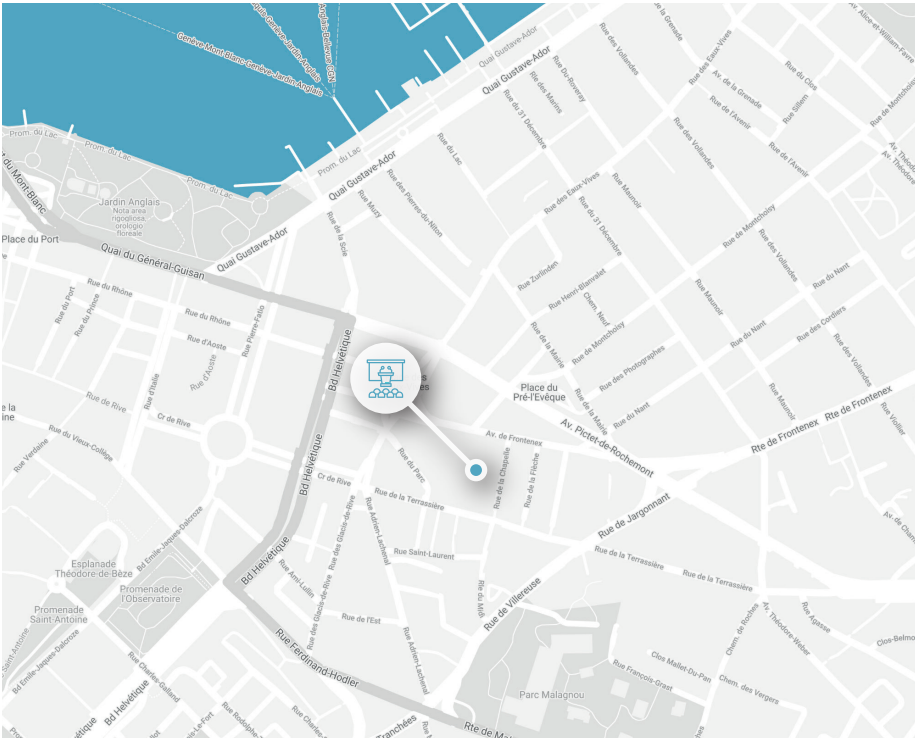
Genève-Mont-Blanc-Genève-Jardin Anglais
Genève-Jardin Anglais
Jardin Anglais-Belotte CGN
Prom. du Lac
Prom. du Lac
Prom. du Lac
Jardin Anglais
Nota area ingoghiosa orologio floreale
Quai du Mont-Blanc
Place du Port
Quai du Général-Guisan
Quai Gustave-Ador
Quai Gustave-Ador
Quai Gustave-Ador
Quai Gustave-Ador
Rue du Rhône
Rue du Rhône
Rue du Port
Rue du Prince
Rue d'Aoste
Rue Pierre-Fatio
Rue d'Italie
Rue d'Aoste
Rue de Rive
Cr de Rive
Rue du Vieux-Collège
Rue Verdaine
Bd Helvétique
Bd Helvétique
Bd Helvétique
Bd Helvétique
Rue de la Scie
Rue Muzy
Rue des Pierres-du-Niton
Rue du Lac
Rue du 31 Décembre
Rue des Eaux-Vives
Rue du 31 Décembre
Rue des Marins
Rue Du-Roveray
Rue des Vollandes
Rue des Eaux-Vives
Rue de la Grenade
Av. de la Grenade
Rue du Clos
Rue Sillem
Av. de l'Avenir
Rue de l'Avenir
Rue Alice-et-William-Favre
Rue de Montchoisy
Rue Théodore
Av. Théodore
Rue Maunoir
Rue de Montchoisy
Rue des Vollandes
Rue du Nant
Rue Maunoir
Rue des Cordiers
Rue Zurlinden
Rue Henri-Blanvalet
Chem. Neuf
Rue de la Mairie
Rue de Montchoisy
Rue des Photographes
Rue du Nant
Rue du Nant
Rue des Vollandes
Rue Maunoir
Place du Pré-l'Evêque
Rue de la Mairie
Av. Pictet-de-Rochemont
Av. de Frontenex
Rte de Frontenex
Rte de Frontenex
Rue Viollier
Rue du Parc
Rue de la Chapelle
Rue de la Flèche
Cr de Rive
Rue de la Terrassière
Rue Adrien-Lachenal
Rue des Glacis-de-Rive
Rue Saint-Laurent
Rue de Jargonnat
Rue de la Terrassière
Rue de la Terrassière
Av. de
Bd Emile-Jacques-Dalcroze
Esplanade Théodore-de-Bèze
Promenade de l'Observatoire
Promenade Saint-Antoine
Rue Ami-Lullin
Rue des Glacis-de-Rive
Rue de l'Est
Rue Adrien-Lachenal
Rue du Mél
Rue de Villereuse
Rue Agasse
Av. Théodore-Weber
Chem. de Roches
Clos-Belmont
Clos Mallet-Du-Pan
Rue François-Grast
Chem. des Vergers
Parc Malagnou
Rue Ferdinand-Hodler
Rue Charles-Galland
Bd Helvétique
Bd Emile-Jacques-Dalcroze
Saint-Antoine
Rue Le-Fort
Rue Rodolphe
Rue Charles
Tranchées
Rte de Mal